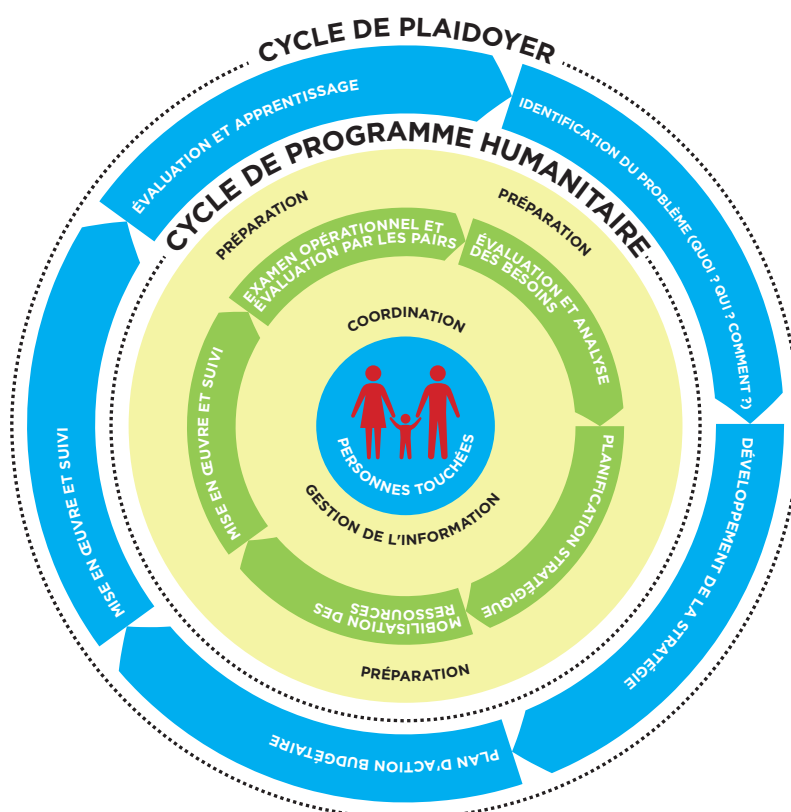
CYCLE DE PLAIDOYER

ÉVALUATION ET APPRENTISSAGE

IDENTIFICATION DU PROBLÈME (QUOI ? QUI ? COMMENT ?)

DÉVELOPPEMENT DE LA STRATÉGIE

PLAN D'ACTION BUDGÉTAIRE

MISE EN ŒUVRE ET SUIVI

CYCLE DE PROGRAMME HUMANITAIRE

PRÉPARATION

PRÉPARATION

PRÉPARATION

EXAMEN OPÉRATIONNEL ET ÉVALUATION PAR LES PAIRS

ÉVALUATION ET ANALYSE DES BESOINS

PLANIFICATION STRATÉGIQUE

MOBILISATION DES RESSOURCES

MISE EN ŒUVRE ET SUIVI

COORDINATION

GESTION DE L'INFORMATION

PERSONNES TOUCHÉES